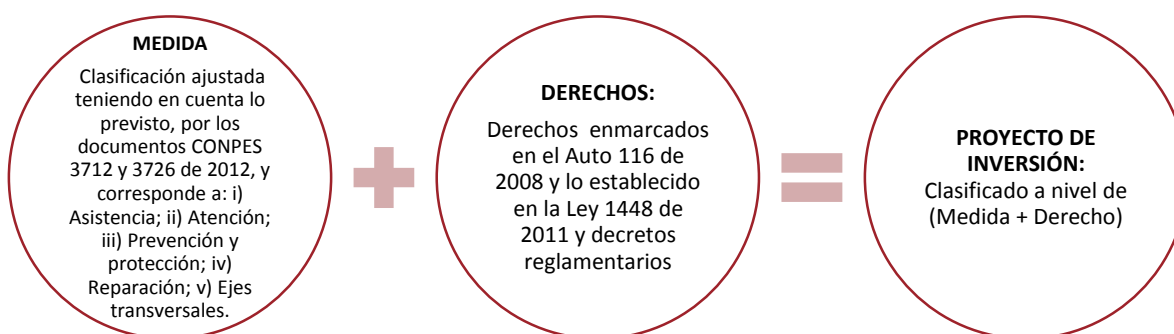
**MEDIDA**

Clasificación ajustada teniendo en cuenta lo previsto, por los documentos CONPES 3712 y 3726 de 2012, y corresponde a: i) Asistencia; ii) Atención; iii) Prevención y protección; iv) Reparación; v) Ejes transversales.

**DERECHOS:**

Derechos enmarcados en el Auto 116 de 2008 y lo establecido en la Ley 1448 de 2011 y decretos reglamentarios

**PROYECTO DE INVERSIÓN:**

Clasificado a nivel de (Medida + Derecho)